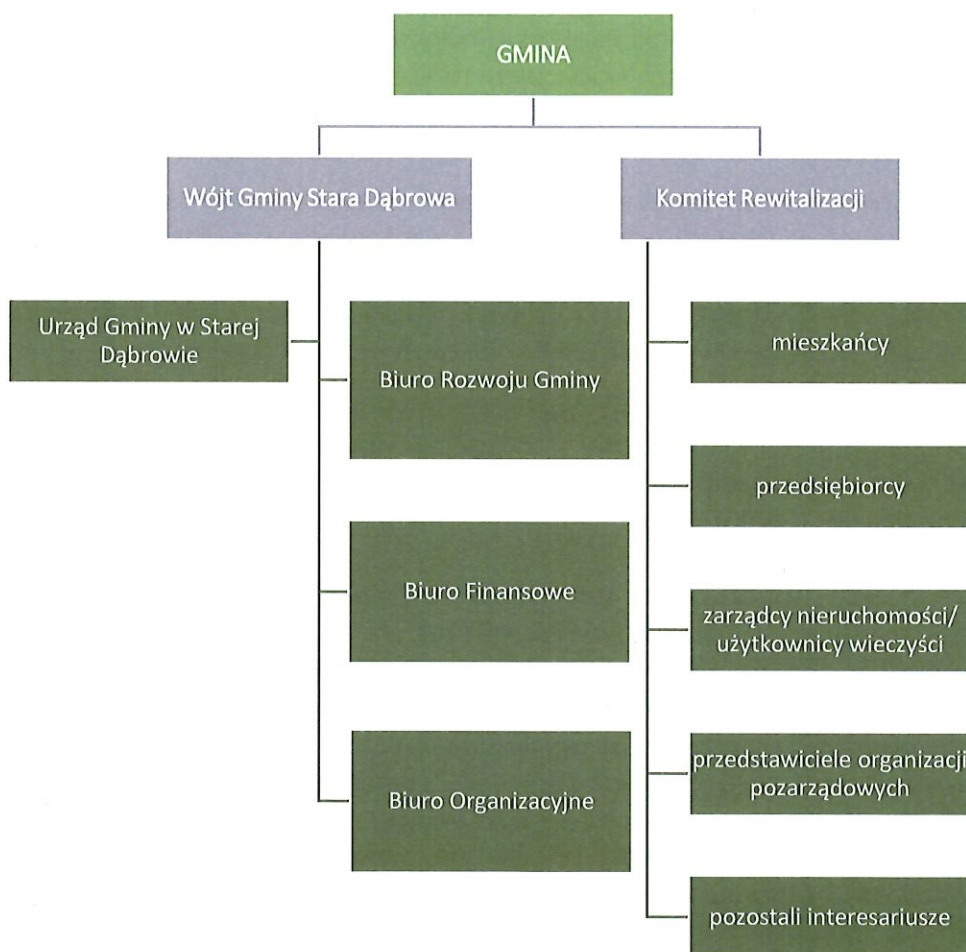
GMINA

Wójt Gminy Stara Dąbrowa

Komitet Rewitalizacji

Urząd Gminy w Starej Dąbrowie

Biuro Rozwoju Gminy

Biuro Finansowe

Biuro Organizacyjne

mieszkańcy

przedsiębiorcy

zarządcy nieruchomości/ użytkownicy wieczyści

przedstawiciele organizacji pozarządowych

pozostali interesariusze